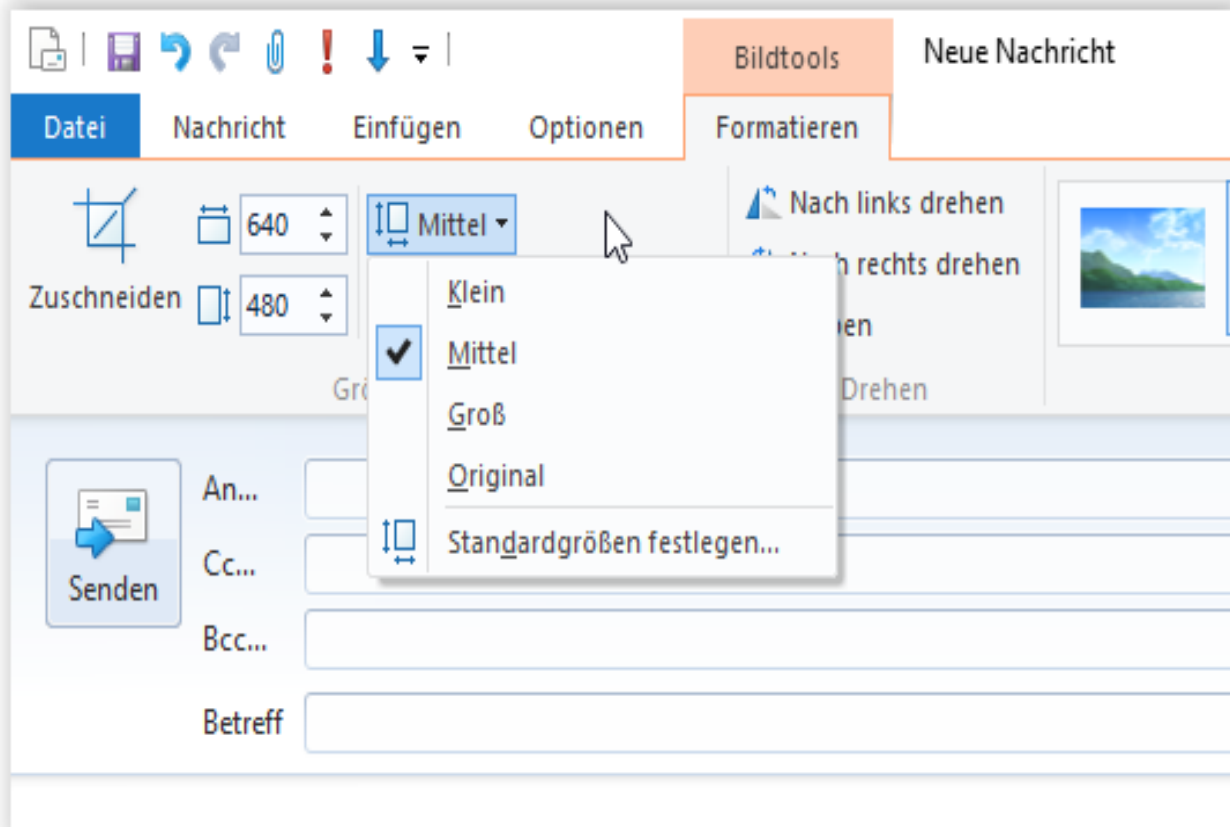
Bildtools

Neue Nachricht

Datei

Nachricht

Einfügen

Optionen

Formatieren

Zuschneiden

640

480

Mittel

Nach links drehen

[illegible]h rechts drehen

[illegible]ben

Grö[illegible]

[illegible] Drehen

Klein

Mittel

Groß

Original

Standardgrößen festlegen...

Senden

An...

Cc...

Bcc...

Betreff